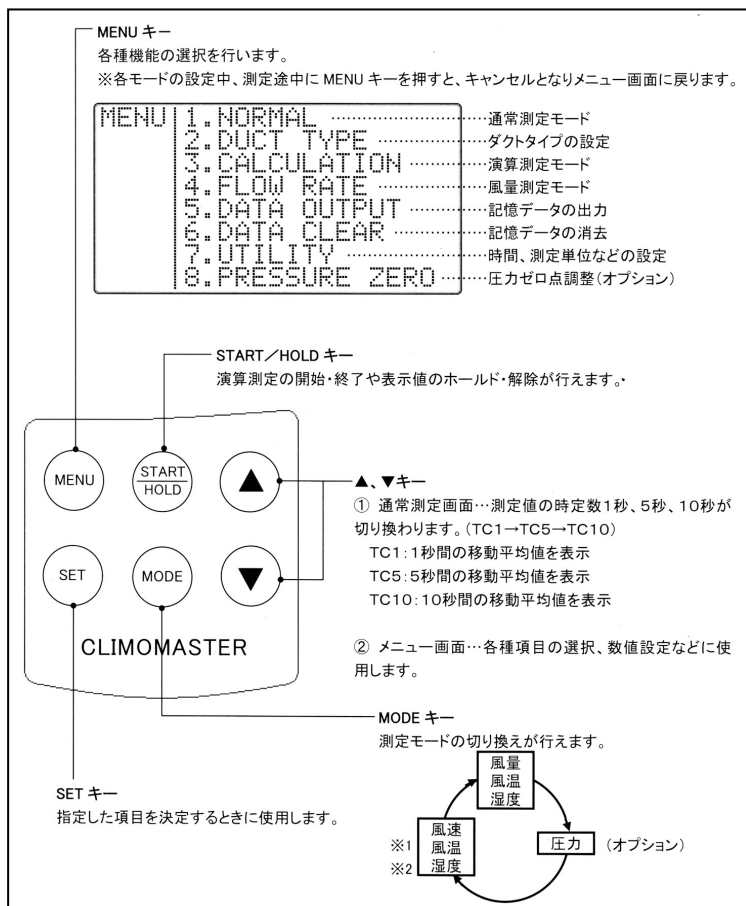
MENU キー
各種機能の選択を行います。
※各モードの設定中、測定途中に MENU キーを押すと、キャンセルとなりメニュー画面に戻ります。

MENU
1.NORMAL ……通常測定モード
2.DUCT TYPE ……ダクトタイプの設定
3.CALCULATION ……演算測定モード
4.FLOW RATE ……風量測定モード
5.DATA OUTPUT ……記憶データの出力
6.DATA CLEAR ……記憶データの消去
7.UTILITY ……時間、測定単位などの設定
8.PRESSURE ZERO ……圧力ゼロ点調整(オプション)

START/HOLD キー
演算測定の開始・終了や表示値のホールド・解除が行えます。

MENU
START HOLD
▲
SET
MODE
▼
CLIMOMASTER

▲、▼キー
① 通常測定画面…測定値の時定数1秒、5秒、10秒が切り換わります。(TC1→TC5→TC10)
TC1:1秒間の移動平均値を表示
TC5:5秒間の移動平均値を表示
TC10:10秒間の移動平均値を表示

② メニュー画面…各種項目の選択、数値設定などに使用します。

MODE キー
測定モードの切り換えが行えます。

風量
風温
湿度

※1
※2
風速
風温
湿度

圧力 (オプション)

SET キー
指定した項目を決定するときに使用します。